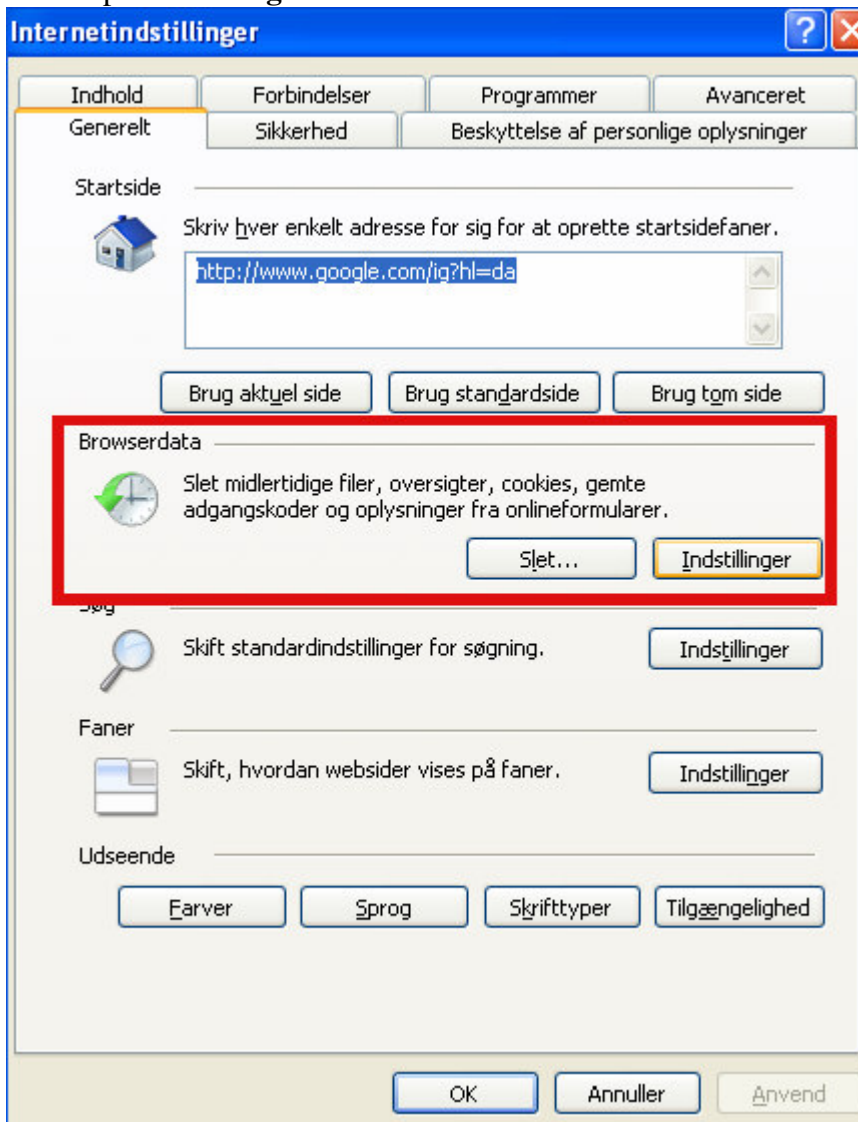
Internetindstillinger

Indhold
Forbindelser
Programmer
Avanceret
Generelt
Sikkerhed
Beskyttelse af personlige oplysninger

Startside

Skriv hver enkelt adresse for sig for at oprette startsidefaner.

http://www.google.com/ig?hl=da

Brug aktuel side
Brug standardside
Brug tom side

Browserdata

Slet midlertidige filer, oversigter, cookies, gemte adgangskoder og oplysninger fra onlineformularer.

Slet...
Indstillinger

Søg

Skift standardindstillinger for søgning.

Indstillinger

Faner

Skift, hvordan websider vises på faner.

Indstillinger

Udseende

Farver
Sprog
Skrifttyper
Tilgængelighed

OK
Annuller
Anvend